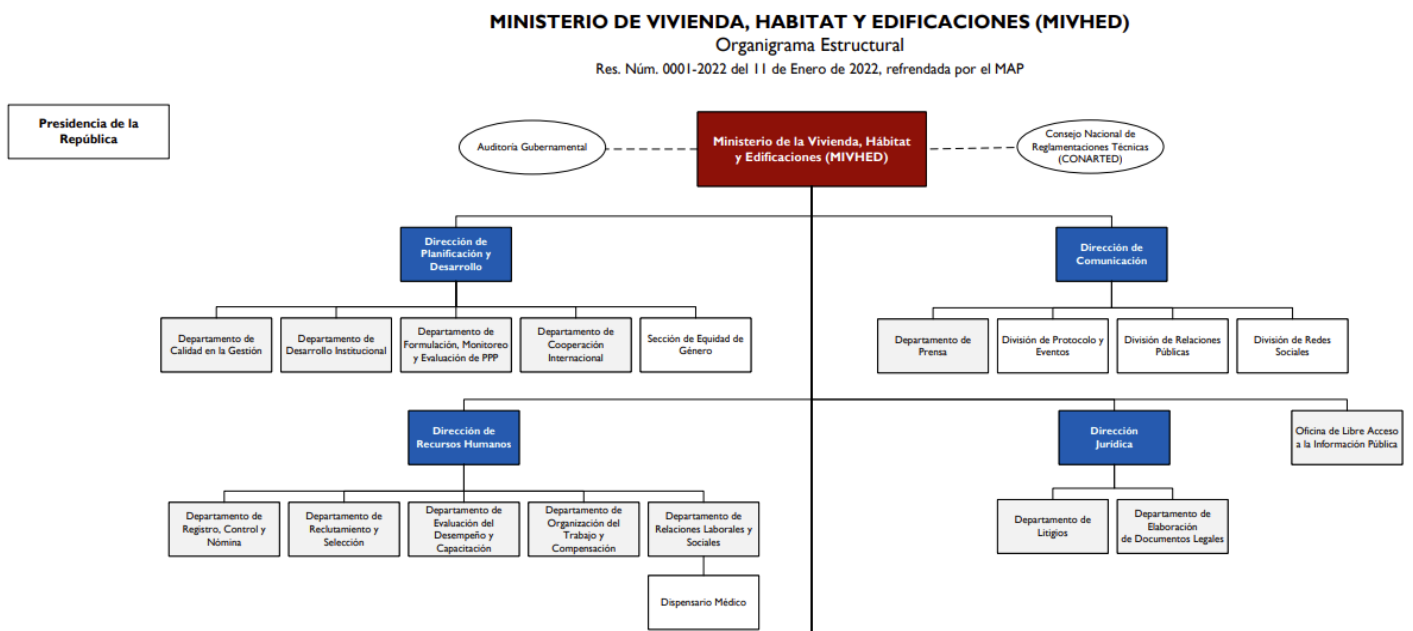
MINISTERIO DE VIVIENDA, HABITAT Y EDIFICACIONES (MIVHED)
Organigrama Estructural
Res. Núm. 0001-2022 del 11 de Enero de 2022, refrendada por el MAP

Presidencia de la República

Auditoría Gubernamental

Ministerio de la Vivienda, Hábitat y Edificaciones (MIVHED)

Consejo Nacional de Reglamentaciones Técnicas (CONARTED)

Dirección de Planificación y Desarrollo

Departamento de Calidad en la Gestión

Departamento de Desarrollo Institucional

Departamento de Formulación, Monitoreo y Evaluación de PPP

Departamento de Cooperación Internacional

Sección de Equidad de Género

Dirección de Comunicación

Departamento de Prensa

División de Protocolo y Eventos

División de Relaciones Públicas

División de Redes Sociales

Dirección de Recursos Humanos

Departamento de Registro, Control y Nómina

Departamento de Reclutamiento y Selección

Departamento de Evaluación del Desempeño y Capacitación

Departamento de Organización del Trabajo y Compensación

Departamento de Relaciones Laborales y Sociales

Dispensario Médico

Dirección Jurídica

Departamento de Litigios

Departamento de Elaboración de Documentos Legales

Oficina de Libre Acceso a la Información Pública